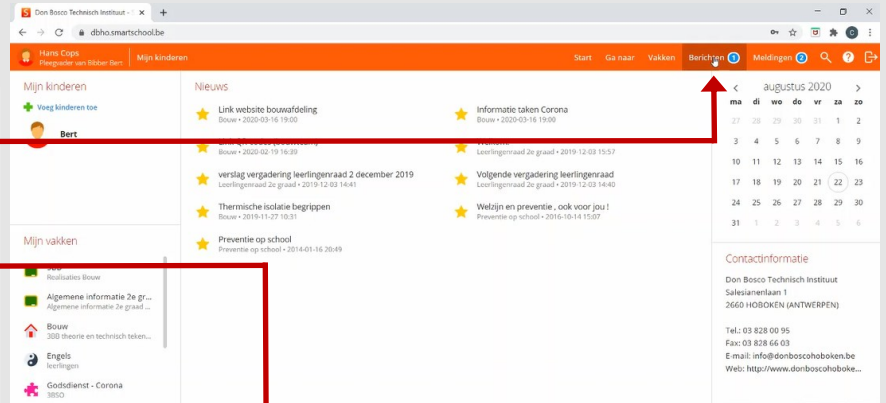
Don Bosco Technisch Instituut - S ×
+
dbho.smartschool.be

Hans Cops
Pleegouder van Bibber Bert
Mijn kinderen
Start
Ga naar
Vakken
Berichten 1
Meldingen 2

Mijn kinderen
Voeg kinderen toe
Bert

Mijn vakken
3BO
Realisaties Bouw
Algemene informatie 2e gr...
Algemene informatie 2e graad
Bouw
3BB theorie en technisch teken...
Engels
leerlingen
Godsdienst - Corona
3BSO

Nieuws
Link website bouwafdeling
Bouw • 2020-03-16 19:00
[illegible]
Bouw • 2020-02-19 16:39
verslag vergadering leerlingenraad 2 december 2019
Leerlingenraad 2e graad • 2019-12-03 14:41
Thermische isolatie begrippen
Bouw • 2019-11-27 10:31
Preventie op school
Preventie op school • 2014-01-16 20:49
Informatie taken Corona
Bouw • 2020-03-16 19:00
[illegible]
Leerlingenraad 2e graad • 2019-12-03 15:57
Volgende vergadering leerlingenraad
Leerlingenraad 2e graad • 2019-12-03 14:40
Welzijn en preventie , ook voor jou !
Preventie op school • 2016-10-14 15:07

augustus 2020
| ma | di | wo | do | vr | za | zo |
|---|---|---|---|---|---|---|
| 27 | 28 | 29 | 30 | 31 | 1 | 2 |
| 3 | 4 | 5 | 6 | 7 | 8 | 9 |
| 10 | 11 | 12 | 13 | 14 | 15 | 16 |
| 17 | 18 | 19 | 20 | 21 | 22 | 23 |
| 24 | 25 | 26 | 27 | 28 | 29 | 30 |
| 31 | 1 | 2 | 3 | 4 | 5 | 6 |

Contactinformatie
Don Bosco Technisch Instituut
Salesianenlaan 1
2660 HOBOKEN (ANTWERPEN)

Tel.: 03 828 00 95
Fax: 03 828 66 03
E-mail: info@donboscohoboken.be
Web: http://www.donboscohoboken...